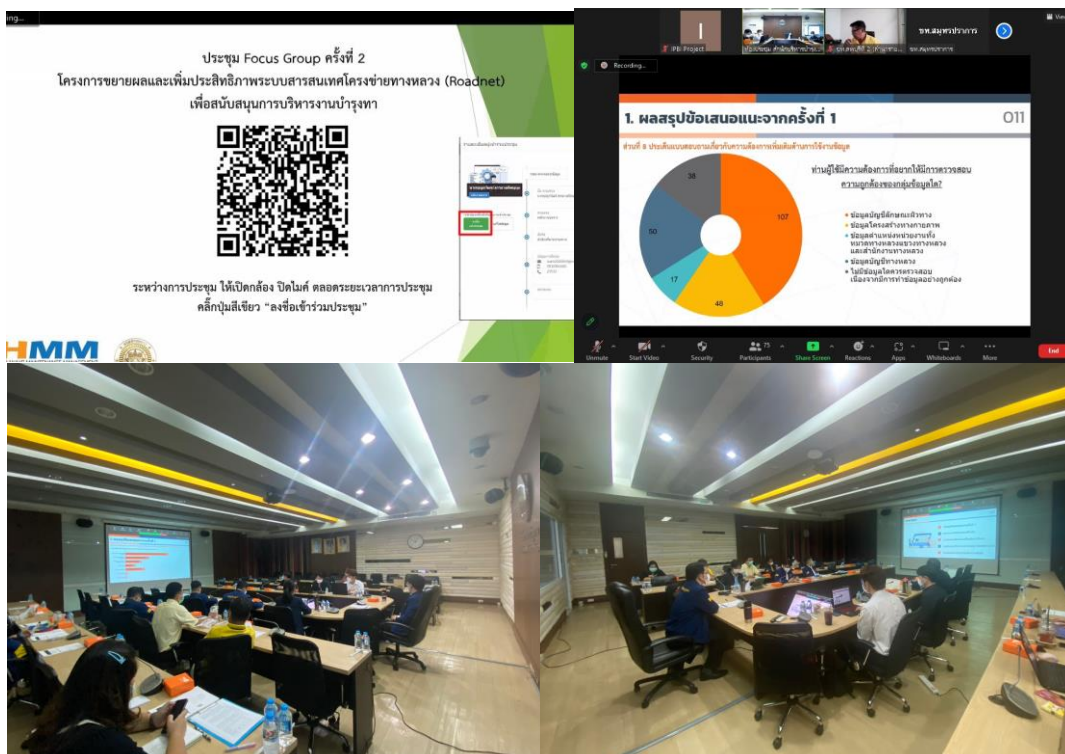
ing...

ประชุม Focus Group ครั้งที่ 2
โครงการขยายผลและเพิ่มประสิทธิภาพระบบสารสนเทศโครงข่ายทางหลวง (Roadnet)
เพื่อสนับสนุนการบริหารงานบำรุงทาง

ระหว่างการประชุม ให้เปิดกล้อง ปิดไมค์ ตลอดระยะเวลาการประชุม
คลิ๊กปุ่มสีเขียว "ลงชื่อเข้าร่วมประชุม"

HMM

IPB-Project
ขท.สมุทรปราการ

Recording...

1. ผลสรุปข้อเสนอแนะจากครั้งที่ 1
011

ส่วนที่ 8 ประเด็นแบบสอบถามเกี่ยวกับความต้องการเพิ่มเติมด้านการใช้งานข้อมูล

ท่านผู้ใช้มีความต้องการที่อยากให้มีการตรวจสอบความถูกต้องของกลุ่มข้อมูลใด?

38
107
50
17
48

ข้อมูลบัญชีลักษณะผิวทาง
ข้อมูลโครงสร้างทางกายภาพ
ข้อมูลตำแหน่งหน่วยงานทั้งหมวดทางหลวงแขวงทางหลวงและสำนักงานทางหลวง
ข้อมูลบัญชีทางหลวง
ไม่มีข้อมูลใดควรตรวจสอบเนื่องจากมีการทำข้อมูลอย่างถูกต้อง

Unmute
Start Video
Security
Participants 75
Share Screen
Reactions
Apps
Whiteboards
More
End